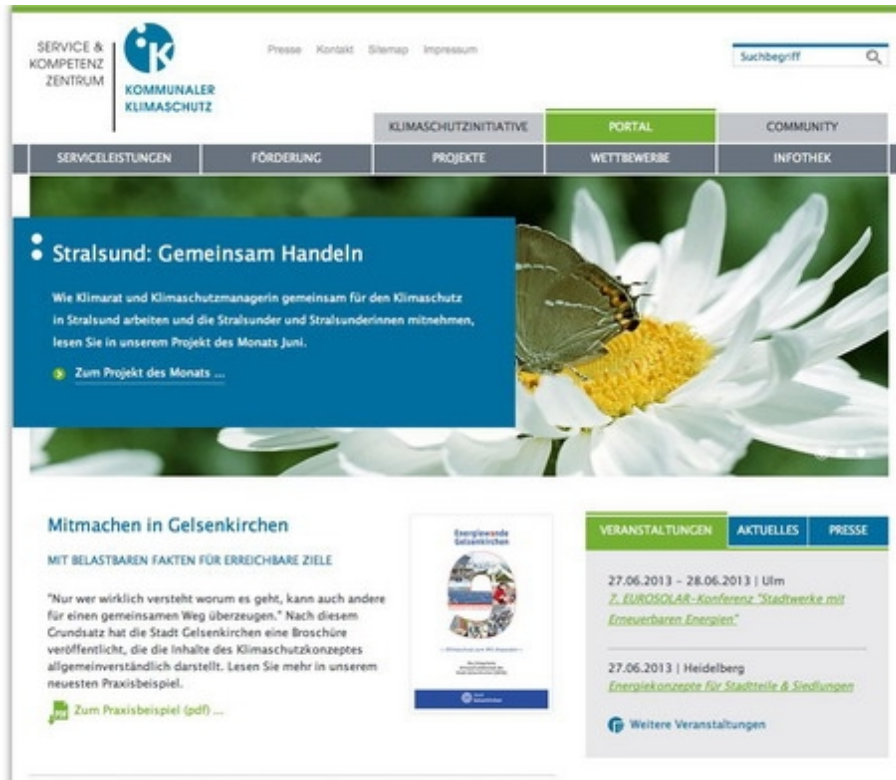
SERVICE & KOMPETENZ ZENTRUM

KOMMUNALER KLIMASCHUTZ

Presse Kontakt Sitemap Impressum

Suchbegriff

KLIMASCHUTZINITIATIVE PORTAL COMMUNITY

SERVICELEISTUNGEN FÖRDERUNG PROJEKTE WETTBEWERBE INFOTHEK

Stralsund: Gemeinsam Handeln

Wie Klimarat und Klimaschutzmanagerin gemeinsam für den Klimaschutz in Stralsund arbeiten und die Stralsunder und Stralsunderinnen mitnehmen, lesen Sie in unserem Projekt des Monats Juni.

Zum Projekt des Monats ...

Mitmachen in Gelsenkirchen

MIT BELASTBAREN FAKTEN FÜR ERREICHBARE ZIELE

"Nur wer wirklich versteht worum es geht, kann auch andere für einen gemeinsamen Weg überzeugen." Nach diesem Grundsatz hat die Stadt Gelsenkirchen eine Broschüre veröffentlicht, die die Inhalte des Klimaschutzkonzeptes allgemeinverständlich darstellt. Lesen Sie mehr in unserem neuesten Praxisbeispiel.

Zum Praxisbeispiel (pdf) ...

Energiewende Gelsenkirchen

VERANSTALTUNGEN AKTUELLES PRESSE

27.06.2013 - 28.06.2013 | Ulm
7. EUROSOLAR-Konferenz "Stadtwerke mit Erneuerbaren Energien"

27.06.2013 | Heidelberg
Energiekonzepte für Stadtteile & Siedlungen

Weitere Veranstaltungen